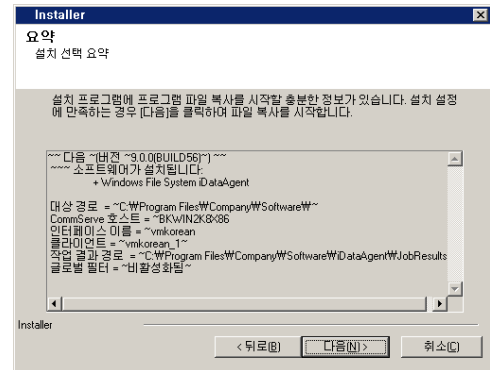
Installer

요약
설치 선택 요약

설치 프로그램에 프로그램 파일 복사를 시작할 충분한 정보가 있습니다. 설치 설정에 만족하는 경우 [다음]을 클릭하여 파일 복사를 시작합니다.

~~ 다음 ~(버전 ~9.0.0(BUILD56)~) ~~
~~~ 소프트웨어가 설치됩니다:
+ Windows File System iDataAgent

대상 경로 = ~C:₩Program Files₩Company₩Software₩~
CommServe 호스트 = ~BKWIN2K8X86
인터페이스 이름 = ~vmkorean
클라이언트 = ~vmkorean_1~
작업 결과 경로 = ~C:₩Program Files₩Company₩Software₩iDataAgent₩JobResults
글로벌 필터 = ~비활성화됨~

Installer

< 뒤로(B)　다음(N) >　취소(C)